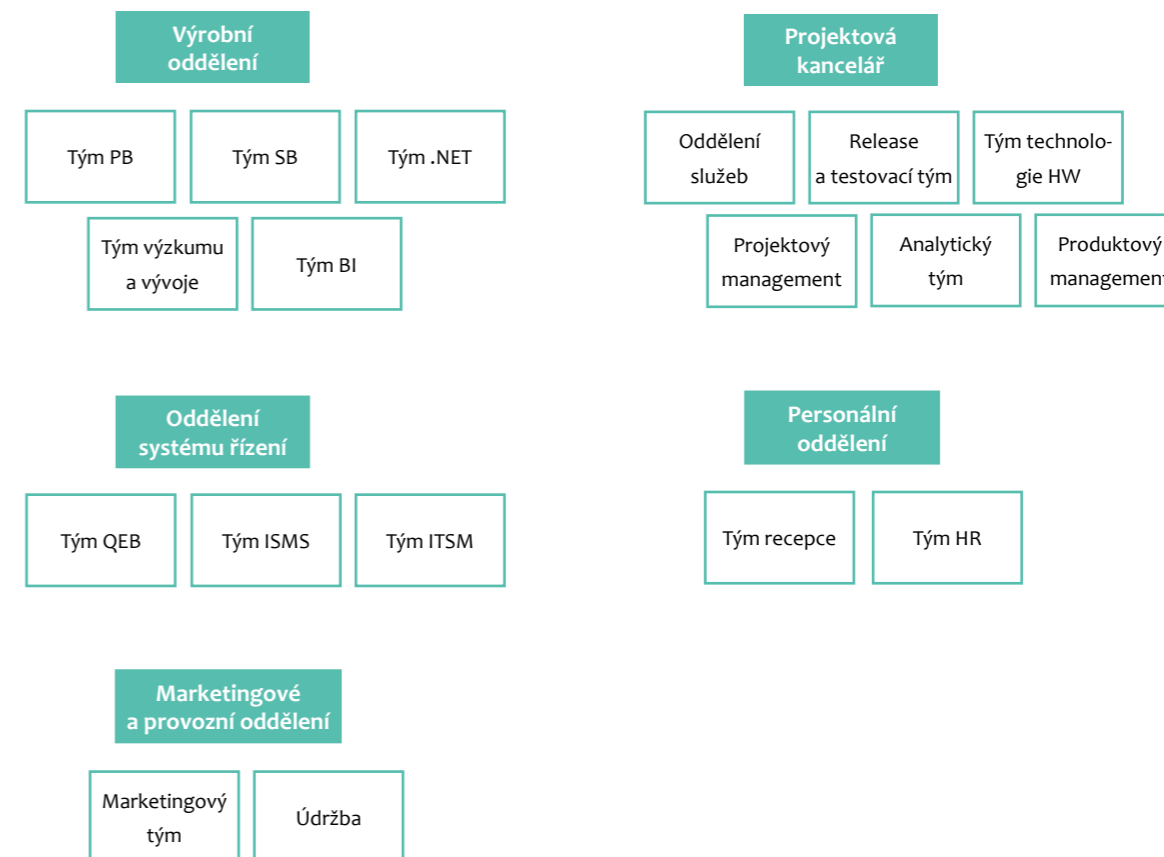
Výrobní oddělení

Tým PB

Tým SB

Tým .NET

Tým výzkumu a vývoje

Tým BI

Projektová kancelář

Oddělení služeb

Release a testovací tým

Tým technologie HW

Projektový management

Analytický tým

Produktový managemen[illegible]

Oddělení systému řízení

Tým QEB

Tým ISMS

Tým ITSM

Personální oddělení

Tým recepce

Tým HR

Marketingové a provozní oddělení

Marketingový tým

Údržba